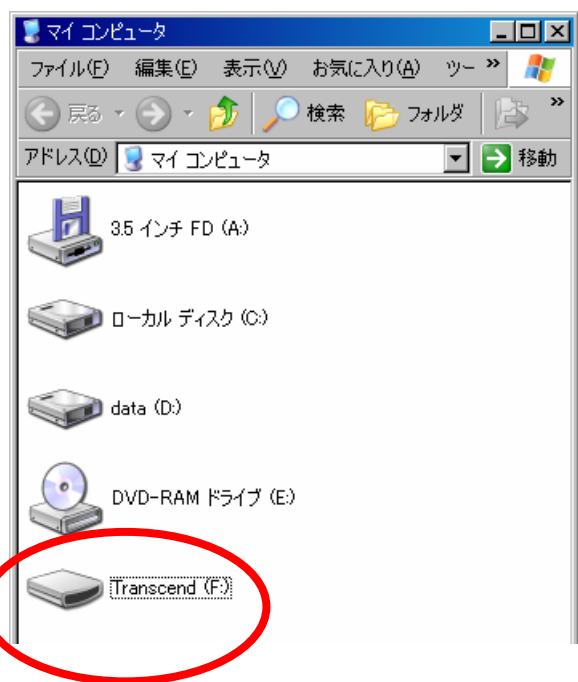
マイ コンピュータ

ファイル(F) 編集(E) 表示(V) お気に入り(A) ツー »

戻る 検索 フォルダ »

アドレス(D) マイ コンピュータ 移動

3.5 インチ FD (A:)

ローカル ディスク (C:)

data (D:)

DVD-RAM ドライブ (E:)

Transcend (F:)